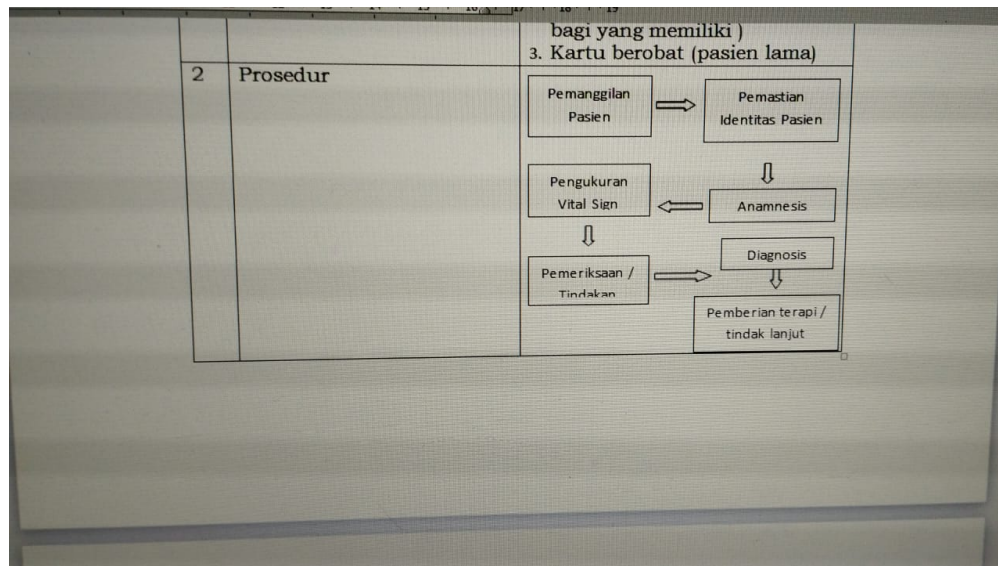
| | | bagi yang memiliki ) 3. Kartu berobat (pasien lama) |
|---|---|---|
| 2 | Prosedur | Pemanggilan Pasien → Pemastian Identitas Pasien → Anamnesis → Pengukuran Vital Sign → Pemeriksaan / Tindakan → Diagnosis → Pemberian terapi / tindak lanjut |